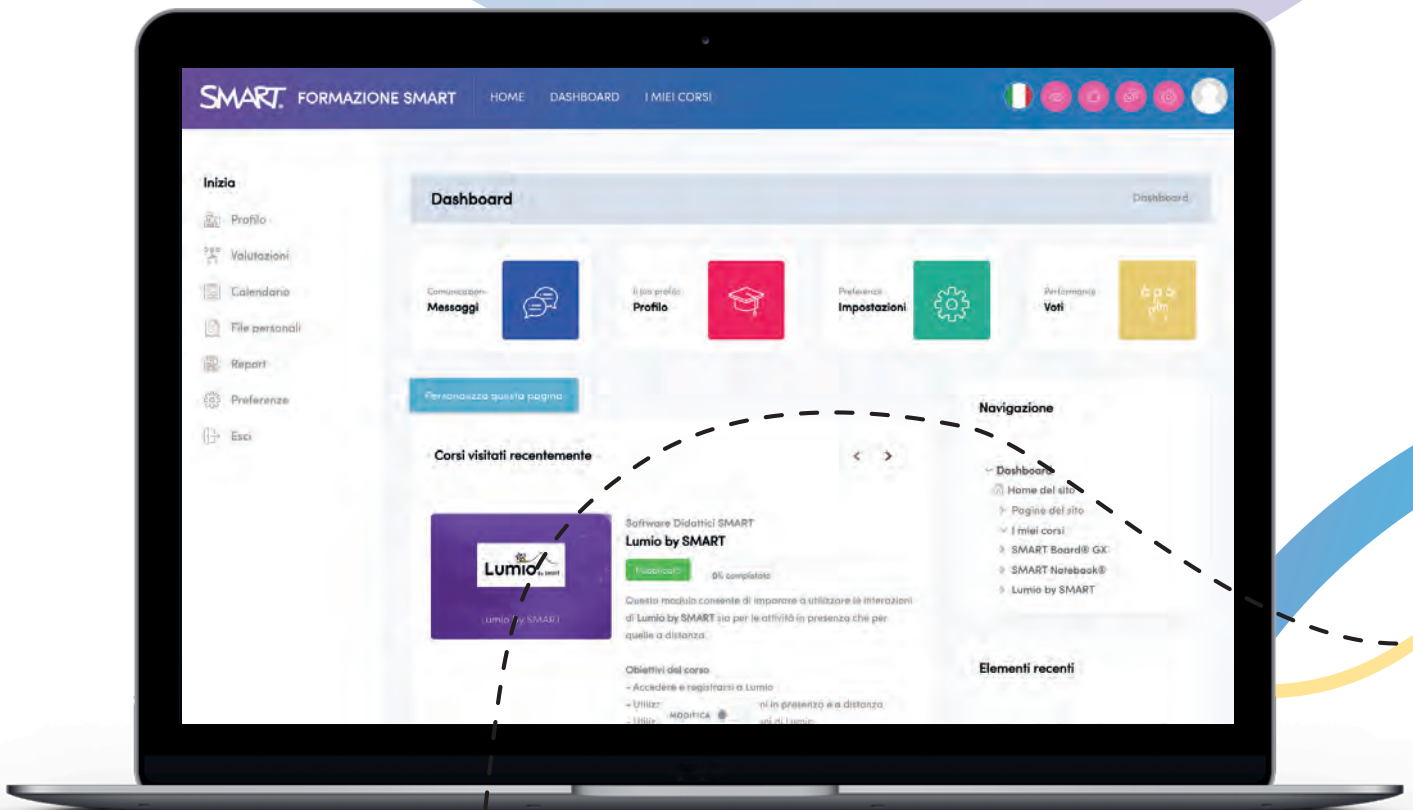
SMART. FORMAZIONE SMART HOME DASHBOARD I MIEI CORSI

Inizia
Profilo
Valutazioni
Calendario
File personali
Report
Preferenze
Esci

Dashboard
Dashboard

Comunicazioni
Messaggi

Il tuo profilo
Profilo

Preferenze
Impostazioni

Performance
Voti

Personalizza questa pagina

Corsi visitati recentemente

Lumio by SMART
Lumio by SMART

Software Didattici SMART
Lumio by SMART
Pubblicato
0% completato
Questo modulo consente di imparare a utilizzare le interazioni di Lumio by SMART sia per le attività in presenza che per quelle a distanza.

Obiettivi del corso
- Accedere e registrarsi a Lumio
- Utilizz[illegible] ni in presenza e a distanza
- Utiliz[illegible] MODIFICA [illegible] ni di Lumio

Navigazione
Dashboard
Home del sito
Pagine del sito
I miei corsi
SMART Board® GX
SMART Notebook®
Lumio by SMART

Elementi recenti